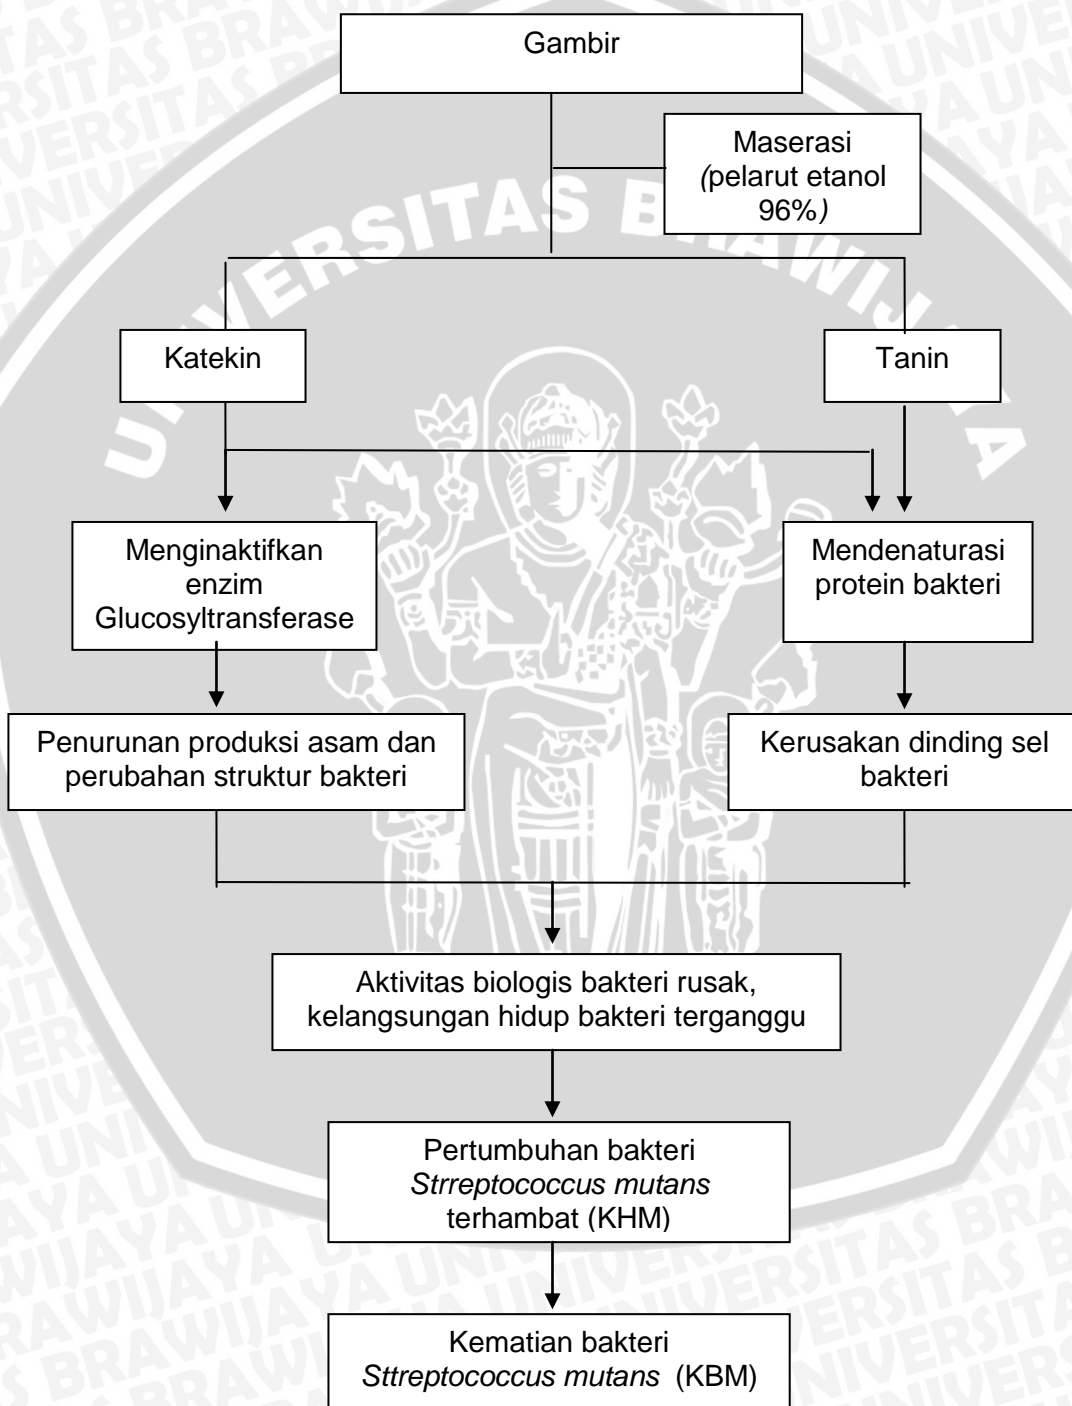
Gambir

Maserasi (pelarut etanol 96%)

Katekin

Tanin

Menginaktifkan enzim Glucosyltransferase

Mendenaturasi protein bakteri

Penurunan produksi asam dan perubahan struktur bakteri

Kerusakan dinding sel bakteri

Aktivitas biologis bakteri rusak, kelangsungan hidup bakteri terganggu

Pertumbuhan bakteri *Strreptococcus mutans* terhambat (KHM)

Kematian bakteri *Sttreptococcus mutans* (KBM)